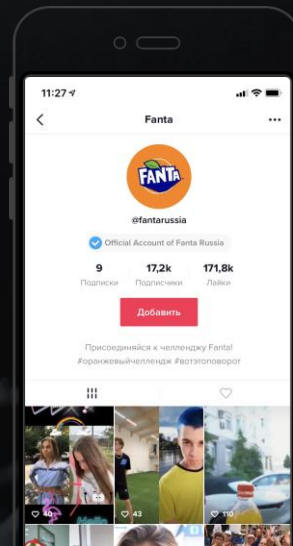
11:27

Fanta

FANTA

@fantarussia

Official Account of Fanta Russia

9
Подписки

17,2k
Подписчики

171,8k
Лайки

Добавить

Присоединяйся к челленджу Fanta!
#оранжевыйчеллендж #вотэтоповорот

40

43

110